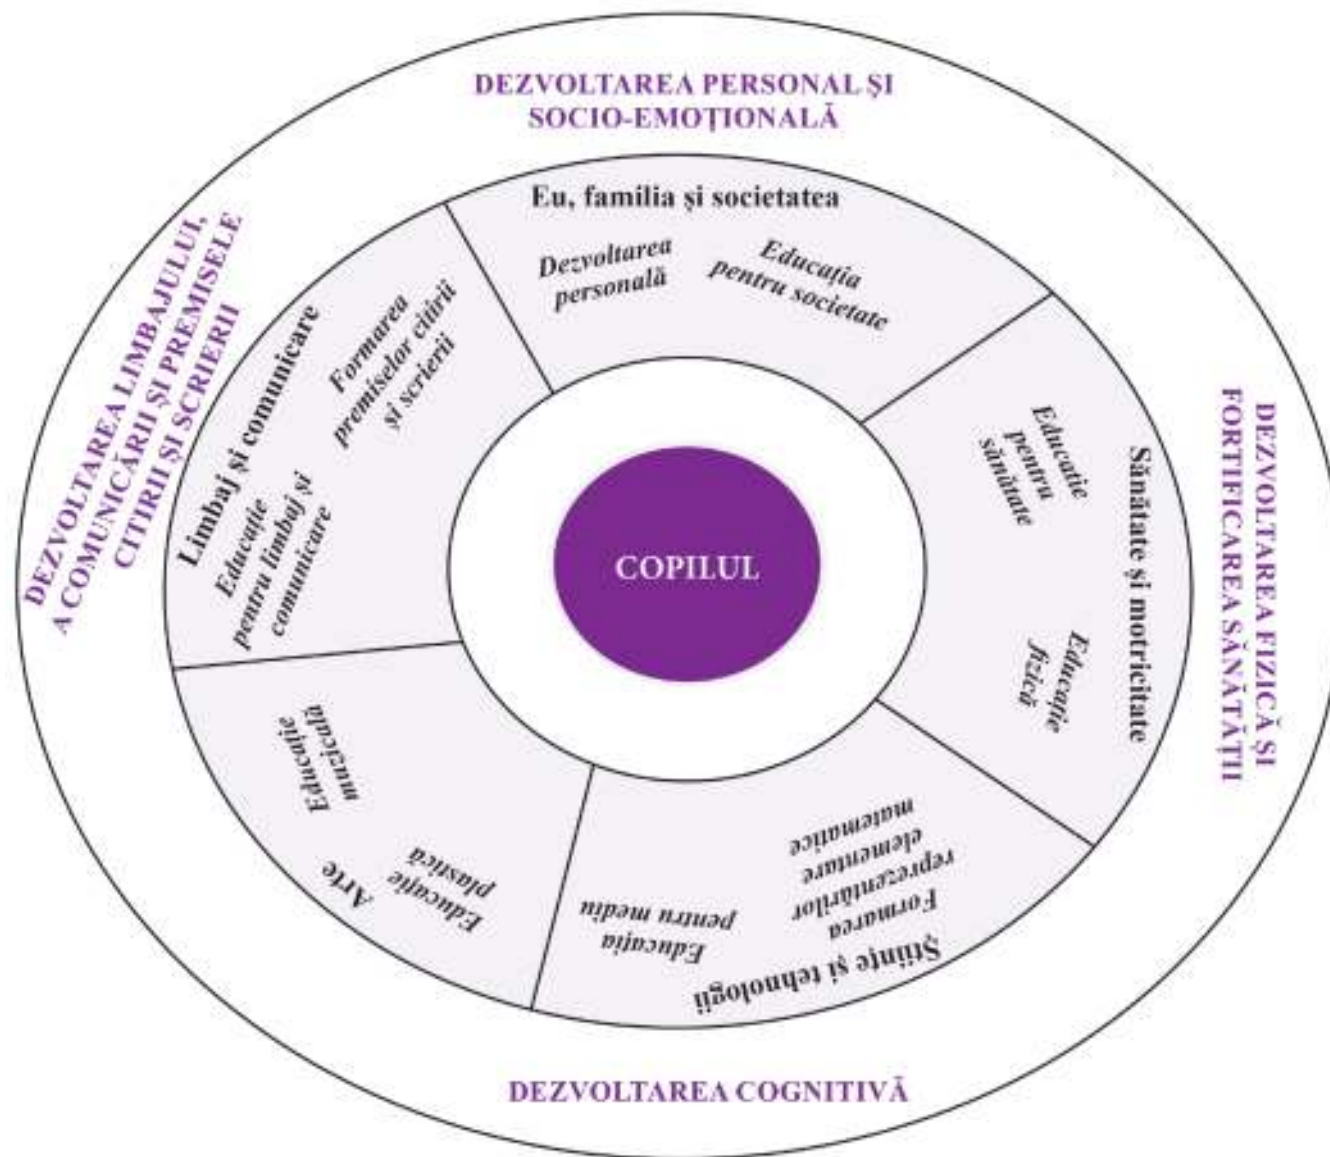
DEZVOLTAREA PERSONAL ŞI SOCIO-EMOŢIONALĂ

Eu, familia şi societatea

Dezvoltarea personală

Educaţia pentru societate

DEZVOLTAREA FIZICĂ ŞI FORTIFICAREA SĂNĂTĂŢII

Sănătate şi motricitate

Educaţie pentru sănătate

Educaţie fizică

DEZVOLTAREA COGNITIVĂ

Ştiinţe şi tehnologii

Formarea reprezentărilor elementare matematice

Educaţia pentru medii

Arte

Educaţie plastică

Educaţie muzicală

DEZVOLTAREA LIMBAJULUI, A COMUNICĂRII ŞI PREMISELE CITIRII ŞI SCRIERII

Limbaj şi comunicare

Educaţie pentru limbaj şi comunicare

Formarea premiselor citirii şi scrierii

COPILUL